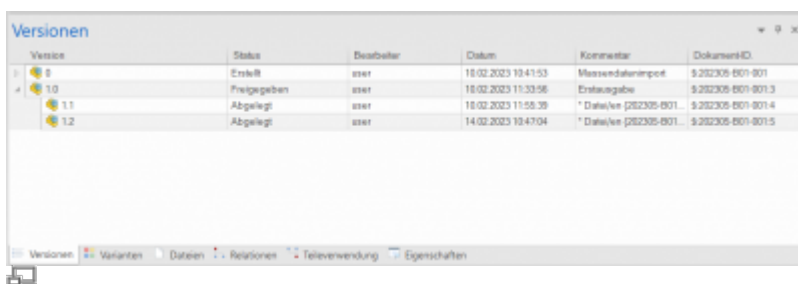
Versionen

| Version | Status | Bearbeiter | Datum | Kommentar | DokumentID |
|---|---|---|---|---|---|
| 0 | Erstellt | user | 10.02.2023 10:41:53 | Massendatenimport | S202305-B01-001 |
| 1.0 | Freigegeben | user | 10.02.2023 11:33:56 | Erstausgabe | S202305-B01-001:3 |
| 1.1 | Abgelegt | user | 10.02.2023 11:55:39 | * Datei/en [202305-B01... | S202305-B01-001:4 |
| 1.2 | Abgelegt | user | 14.02.2023 10:47:04 | * Datei/en [202305-B01... | S202305-B01-001:5 |

Versionen Varianten Dateien Relationen Teileverwendung Eigenschaften